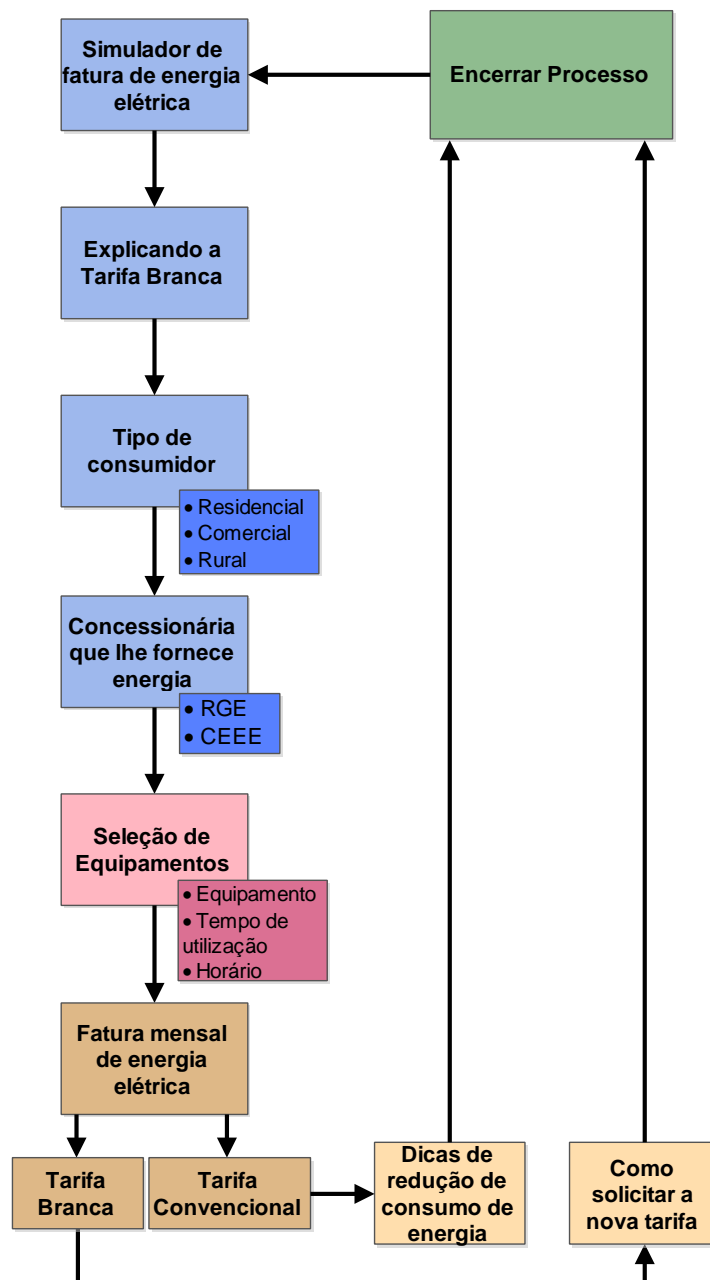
Simulador de fatura de energia elétrica

Encerrar Processo

Explicando a Tarifa Branca

Tipo de consumidor

• Residencial
• Comercial
• Rural

Concessionária que lhe fornece energia

• RGE
• CEEE

Seleção de Equipamentos

• Equipamento
• Tempo de utilização
• Horário

Fatura mensal de energia elétrica

Tarifa Branca

Tarifa Convencional

Dicas de redução de consumo de energia

Como solicitar a nova tarifa